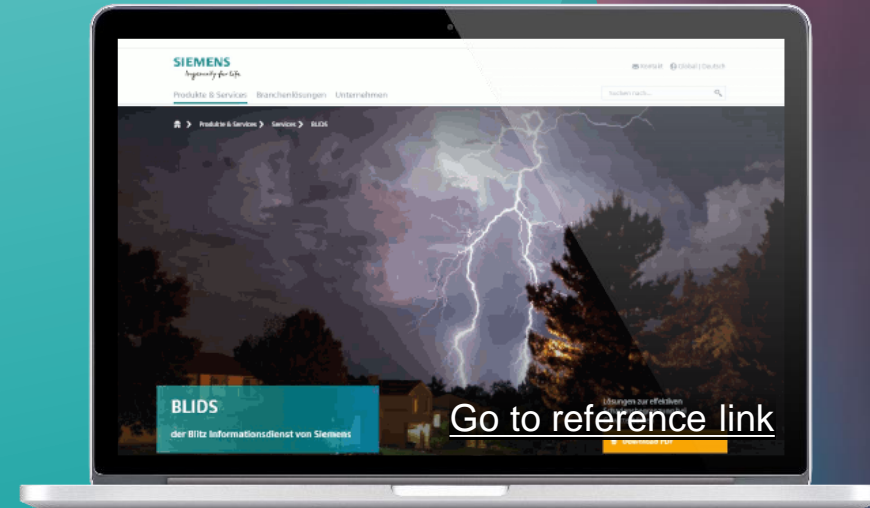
SIEMENS
Ingenuity for life

Kontakt Global | Deutsch

Produkte & Services Branchenlösungen Unternehmen

Suchen nach...

Produkte & Services Services BLIDS

BLIDS

der Blitz Informationsdienst von Siemens

Lösungen zur effektiven
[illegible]

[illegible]

Go to reference link